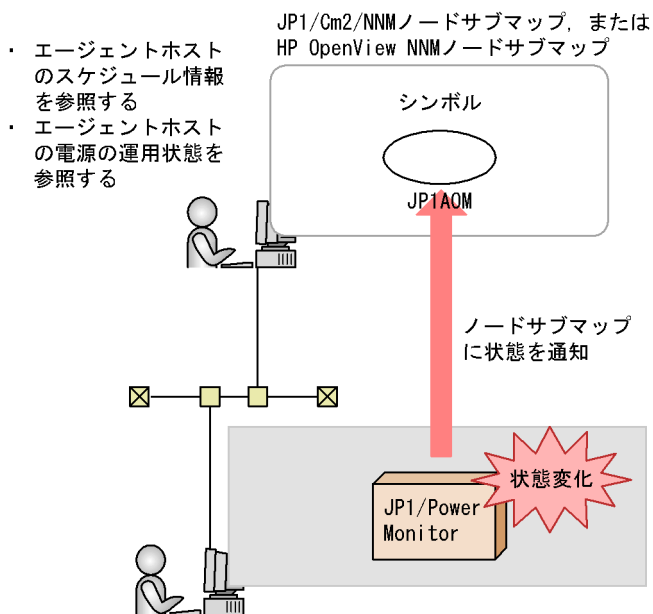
・ エージェントホストのスケジュール情報を参照する
・ エージェントホストの電源の運用状態を参照する

JP1/Cm2/NNMノードサブマップ，または HP OpenView NNMノードサブマップ

シンボル

JP1AOM

ノードサブマップに状態を通知

状態変化

JP1/Power Monitor